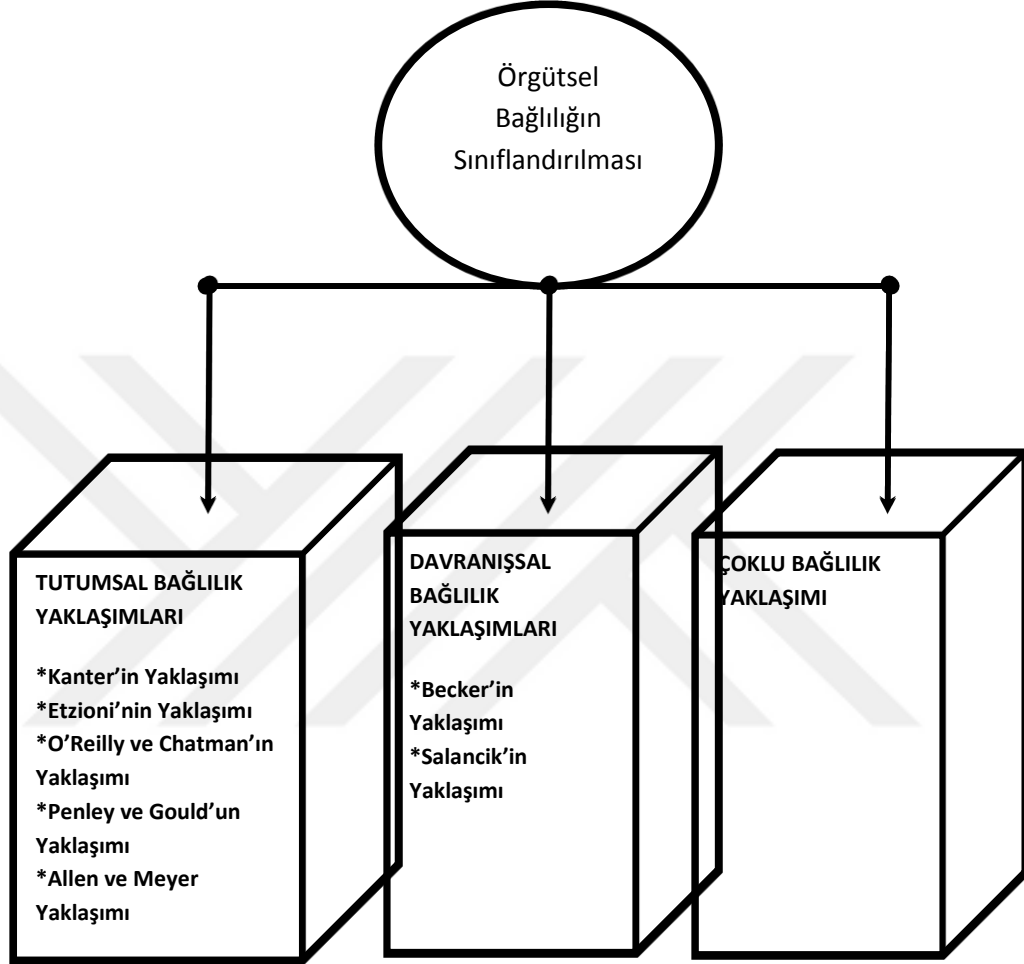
Örgütsel Bağlılığın Sınıflandırılması

TUTUMSAL BAĞLILIK YAKLAŞIMLARI

*Kanter'in Yaklaşımı
*Etzioni'nin Yaklaşımı
*O'Reilly ve Chatman'ın Yaklaşımı
*Penley ve Gould'un Yaklaşımı
*Allen ve Meyer Yaklaşımı

DAVRANIŞSAL BAĞLILIK YAKLAŞIMLARI

*Becker'in Yaklaşımı
*Salancik'in Yaklaşımı

ÇOKLU BAĞLILIK YAKLAŞIMI